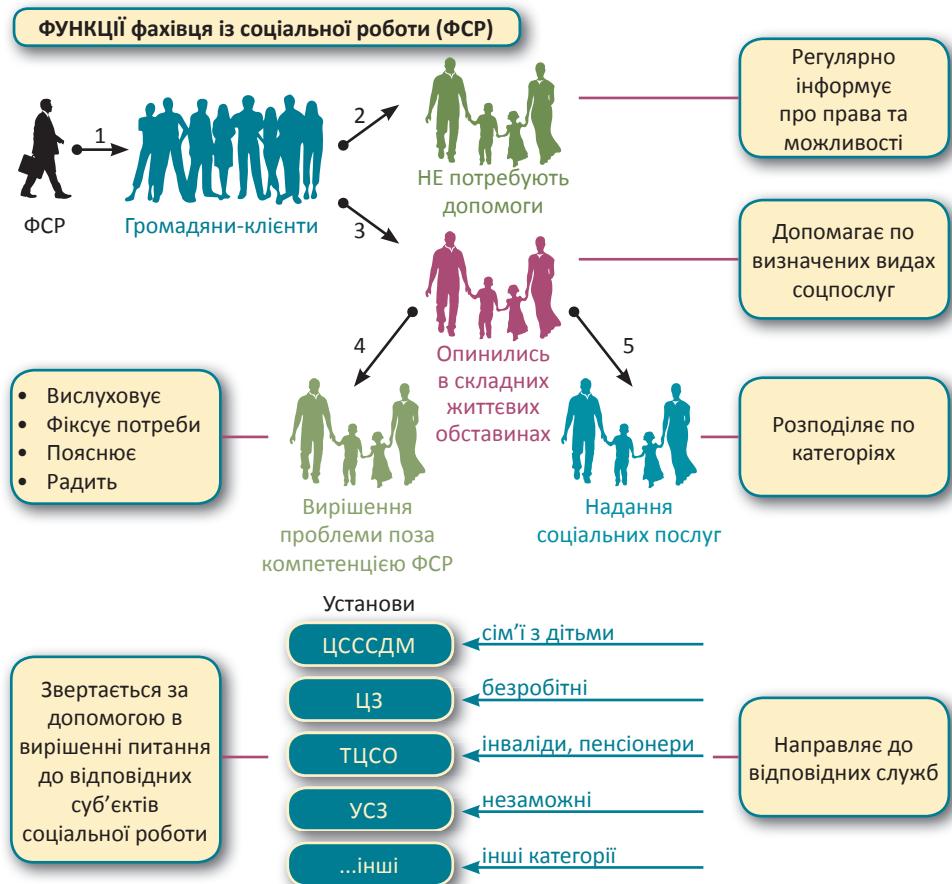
ФУНКЦІЇ фахівця із соціальної роботи (ФСР)

ФСР

1

Громадяни-клієнти

2

НЕ потребують допомоги

Регулярно інформує про права та можливості

3

Опинились в складних життєвих обставинах

Допомагає по визначених видах соцпослуг

4

5

• Вислуховує
• Фіксує потреби
• Пояснює
• Радить

Вирішення проблеми поза компетенцією ФСР

Надання соціальних послуг

Розподіляє по категоріях

Установи

ЦСССДМ

сім'ї з дітьми

ЦЗ

безробітні

ТЦСО

інваліди, пенсіонери

УСЗ

незаможні

...інші

інші категорії

Звертається за допомогою в вирішенні питання до відповідних суб'єктів соціальної роботи

Направляє до відповідних служб